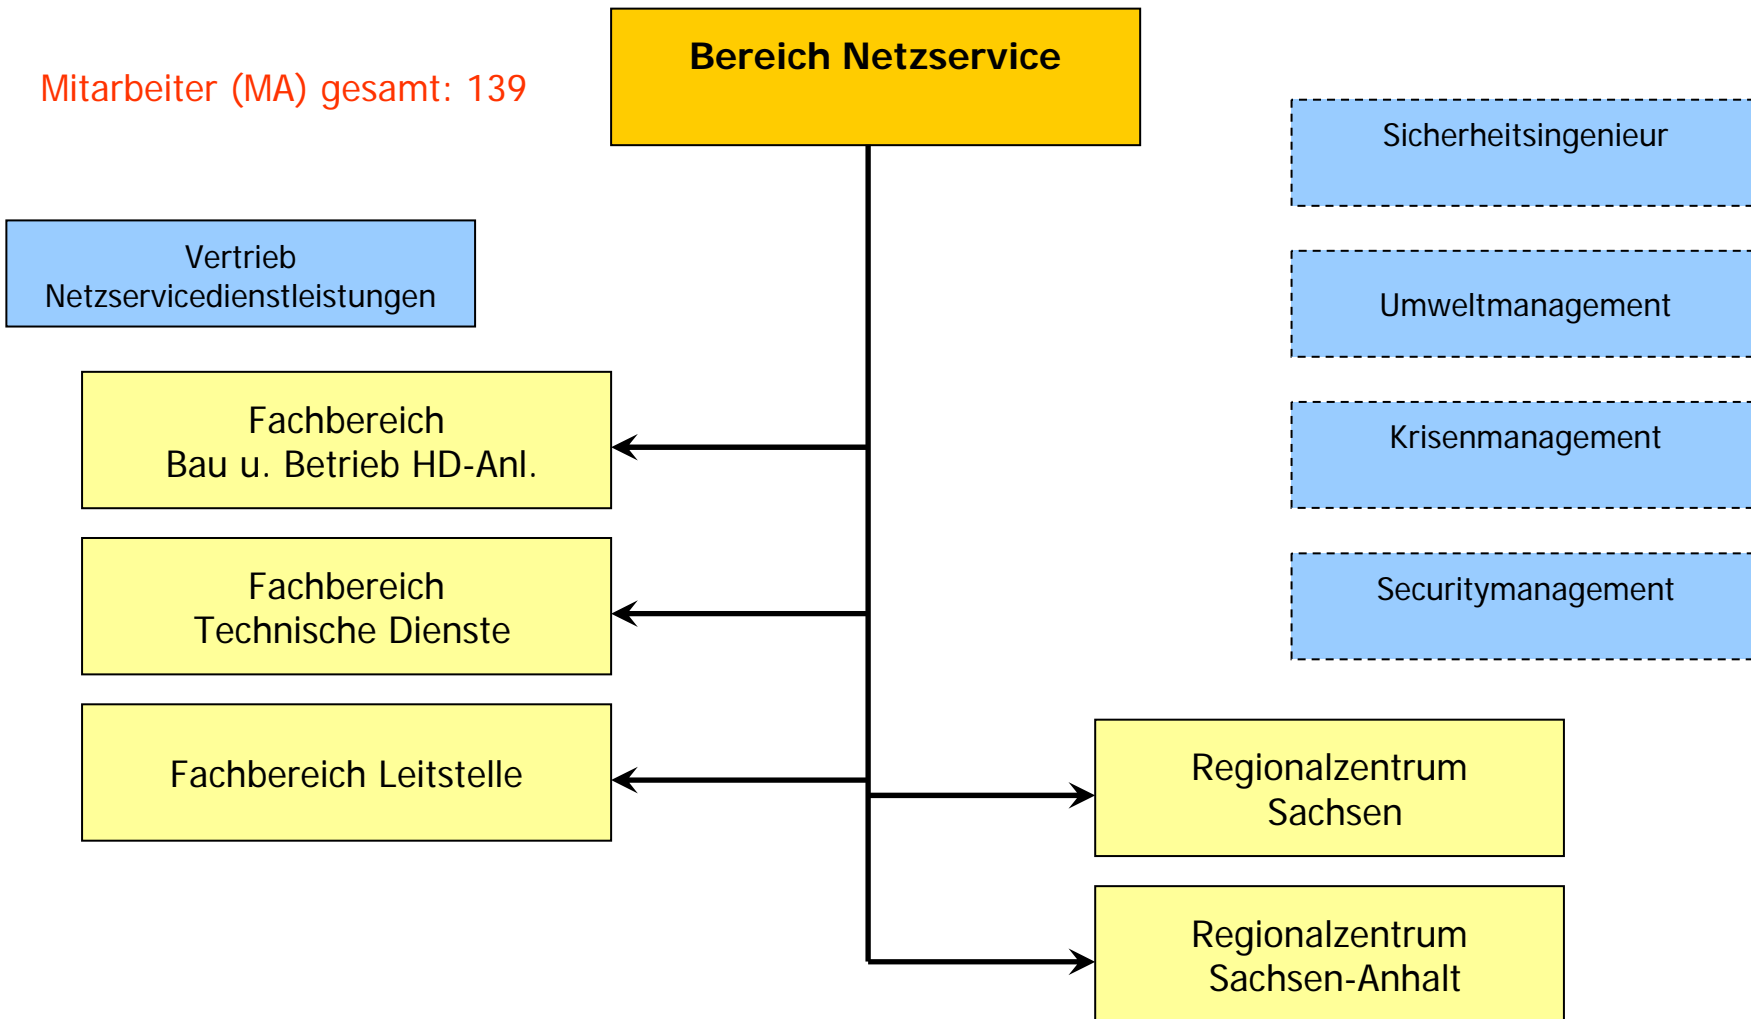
Mitarbeiter (MA) gesamt: 139

Bereich Netzservice

Sicherheitsingenieur

Vertrieb Netzservicedienstleistungen

Umweltmanagement

Fachbereich Bau u. Betrieb HD-Anl.

Krisenmanagement

Fachbereich Technische Dienste

Securitymanagement

Fachbereich Leitstelle

Regionalzentrum Sachsen

Regionalzentrum Sachsen-Anhalt